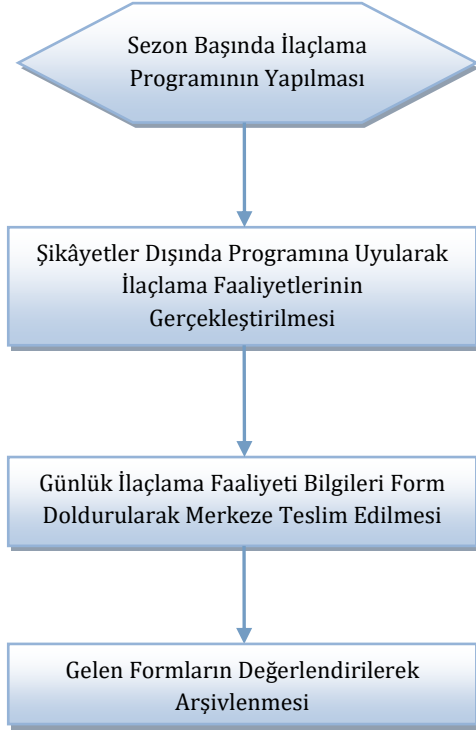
Sezon Başında İlaçlama Programının Yapılması

Şikâyetler Dışında Programına Uyularak İlaçlama Faaliyetlerinin Gerçekleştirilmesi

Günlük İlaçlama Faaliyeti Bilgileri Form Doldurularak Merkeze Teslim Edilmesi

Gelen Formların Değerlendirilerek Arşivlenmesi